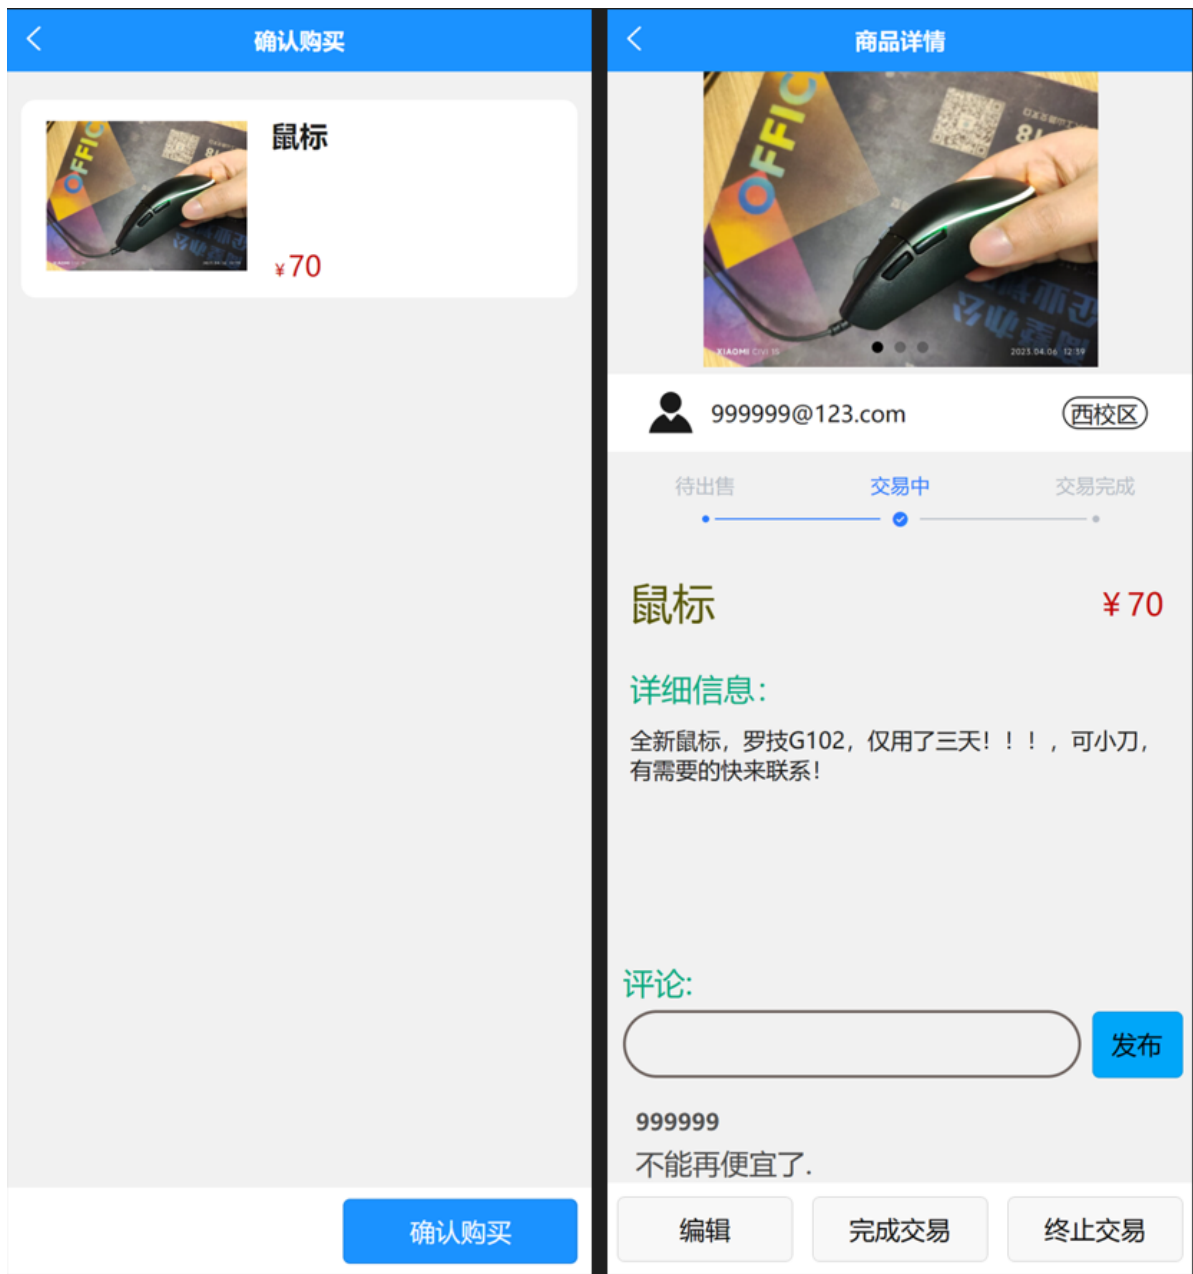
确认购买

鼠标

¥70

确认购买

商品详情

999999@123.com

西校区

待出售

交易中

交易完成

鼠标

¥70

详细信息:

全新鼠标，罗技G102，仅用了三天！！！，可小刀，有需要的快来联系！

评论:

发布

999999

不能再便宜了.

编辑

完成交易

终止交易